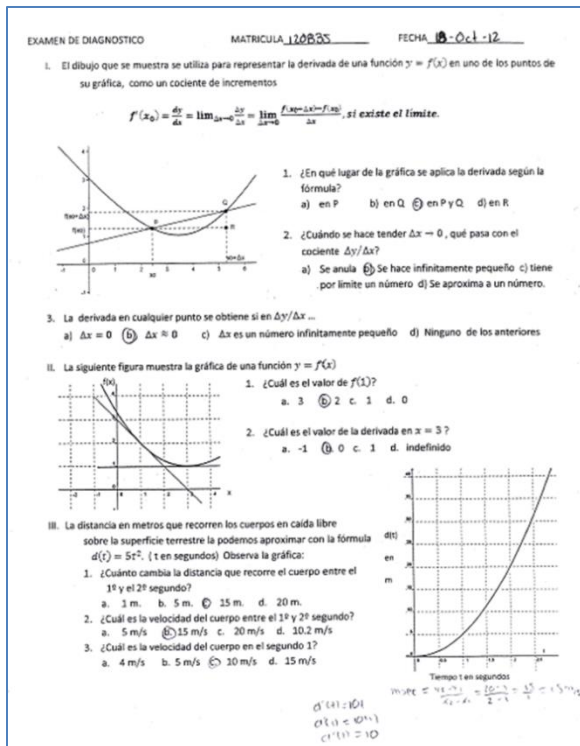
EXAMEN DE DIAGNOSTICO MATRICULA 120835 FECHA 18-Oct-12

I. El dibujo que se muestra se utiliza para representar la derivada de una función $y = f(x)$ en uno de los puntos de su gráfica, como un cociente de incrementos

$f'(x_0) = \frac{dy}{dx} = \lim_{\Delta x \to 0} \frac{\Delta y}{\Delta x} = \lim_{\Delta x \to 0} \frac{f(x_0+\Delta x) - f(x_0)}{\Delta x}$, si existe el límite.

f(x0+Δx)
f(x0)
P
Q
R
x0
x0+Δx

1. ¿En qué lugar de la gráfica se aplica la derivada según la fórmula?
a) en P b) en Q c) en P y Q d) en R

2. ¿Cuándo se hace tender $\Delta x \to 0$, qué pasa con el cociente $\Delta y/\Delta x$?
a) Se anula b) Se hace infinitamente pequeño c) tiene por limite un número d) Se aproxima a un número.

3. La derivada en cualquier punto se obtiene si en $\Delta y/\Delta x$ ...
a) $\Delta x = 0$ b) $\Delta x \approx 0$ c) $\Delta x$ es un número infinitamente pequeño d) Ninguno de los anteriores

II. La siguiente figura muestra la gráfica de una función $y = f(x)$

f(x)
x

1. ¿Cuál es el valor de $f(1)$?
a. 3 b. 2 c. 1 d. 0

2. ¿Cuál es el valor de la derivada en $x = 3$?
a. -1 b. 0 c. 1 d. indefinido

III. La distancia en metros que recorren los cuerpos en caída libre sobre la superficie terrestre la podemos aproximar con la fórmula $d(t) = 5t^2$. ( t en segundos) Observa la gráfica:

1. ¿Cuánto cambia la distancia que recorre el cuerpo entre el 1º y el 2º segundo?
a. 1 m. b. 5 m. c. 15 m. d. 20 m.
2. ¿Cuál es la velocidad del cuerpo entre el 1º y 2º segundo?
a. 5 m/s b. 15 m/s c. 20 m/s d. 10.2 m/s
3. ¿Cuál es la velocidad del cuerpo en el segundo 1?
a. 4 m/s b. 5 m/s c. 10 m/s d. 15 m/s

d(t)
en
m
Tiempo t en segundos

$m_{sec} = \frac{y_2 - y_1}{x_2 - x_1} = \frac{20 - 5}{2 - 1} = \frac{15}{1} = 15 m/s$

$d'(t) = 10t$
$d'(1) = 10(1)$
$d'(1) = 10$